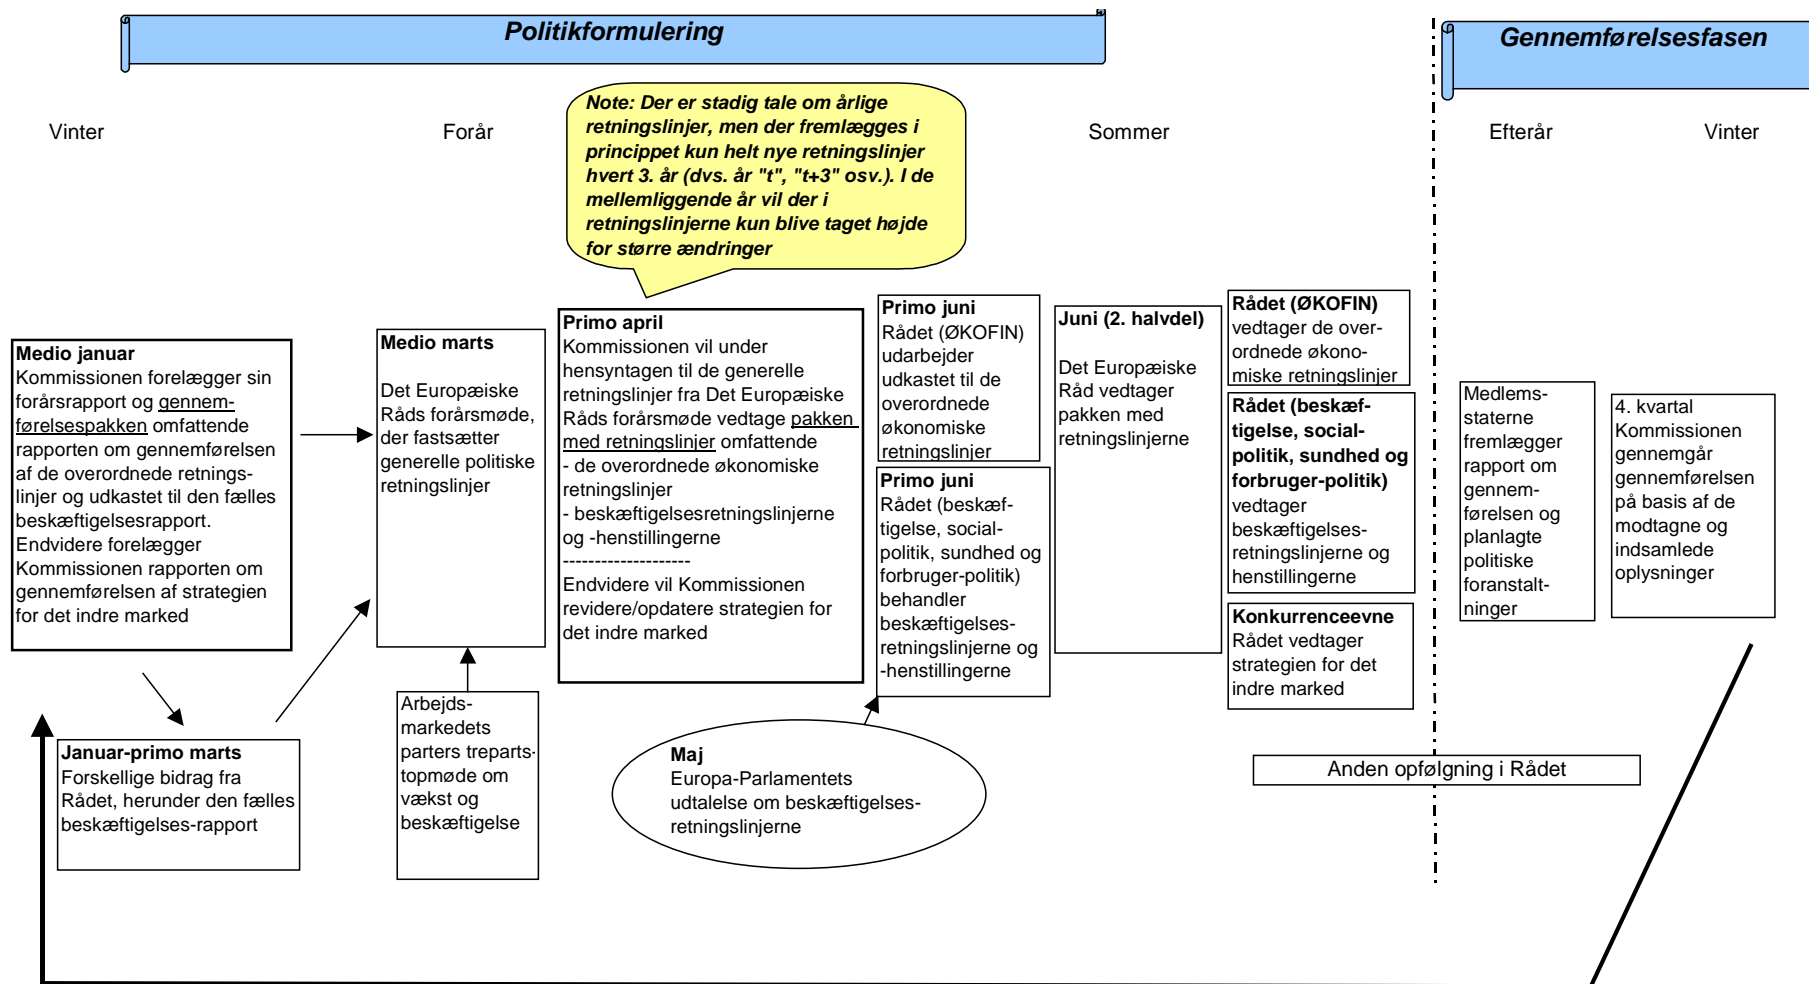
Politikformulering

Gennemførelsesfasen

Vinter

Forår

Note: Der er stadig tale om årlige retningslinjer, men der fremlægges i princippet kun helt nye retningslinjer hvert 3. år (dvs. år "t", "t+3" osv.). I de mellemliggende år vil der i retningslinjerne kun blive taget højde for større ændringer

Sommer

Efterår

Vinter

Medio januar
Kommissionen forelægger sin forårsrapport og gennemførelsespakken omfattende rapporten om gennemførelsen af de overordnede retningslinjer og udkastet til den fælles beskæftigelsesrapport. Endvidere forelægger Kommissionen rapporten om gennemførelsen af strategien for det indre marked

Medio marts
Det Europæiske Råds forårsmøde, der fastsætter generelle politiske retningslinjer

Primo april
Kommissionen vil under hensyntagen til de generelle retningslinjer fra Det Europæiske Råds forårsmøde vedtage pakken med retningslinjer omfattende
- de overordnede økonomiske retningslinjer
- beskæftigelsesretningslinjerne og -henstillingerne
--------------------
Endvidere vil Kommissionen revidere/opdatere strategien for det indre marked

Primo juni
Rådet (ØKOFIN) udarbejder udkastet til de overordnede økonomiske retningslinjer

Primo juni
Rådet (beskæftigelse, social-politik, sundhed og forbruger-politik) behandler beskæftigelses-retningslinjerne og -henstillingerne

Juni (2. halvdel)
Det Europæiske Råd vedtager pakken med retningslinjerne

Rådet (ØKOFIN)
vedtager de overordnede økonomiske retningslinjer

Rådet (beskæftigelse, social-politik, sundhed og forbruger-politik)
vedtager beskæftigelses-retningslinjerne og henstillingerne

Konkurrenceevne
Rådet vedtager strategien for det indre marked

Medlemsstaterne fremlægger rapport om gennemførelsen og planlagte politiske foranstaltninger

4. kvartal
Kommissionen gennemgår gennemførelsen på basis af de modtagne og indsamlede oplysninger

Januar-primo marts
Forskellige bidrag fra Rådet, herunder den fælles beskæftigelses-rapport

Arbejdsmarkedets parters trepartstopmøde om vækst og beskæftigelse

Maj
Europa-Parlamentets udtalelse om beskæftigelses-retningslinjerne

Anden opfølgning i Rådet